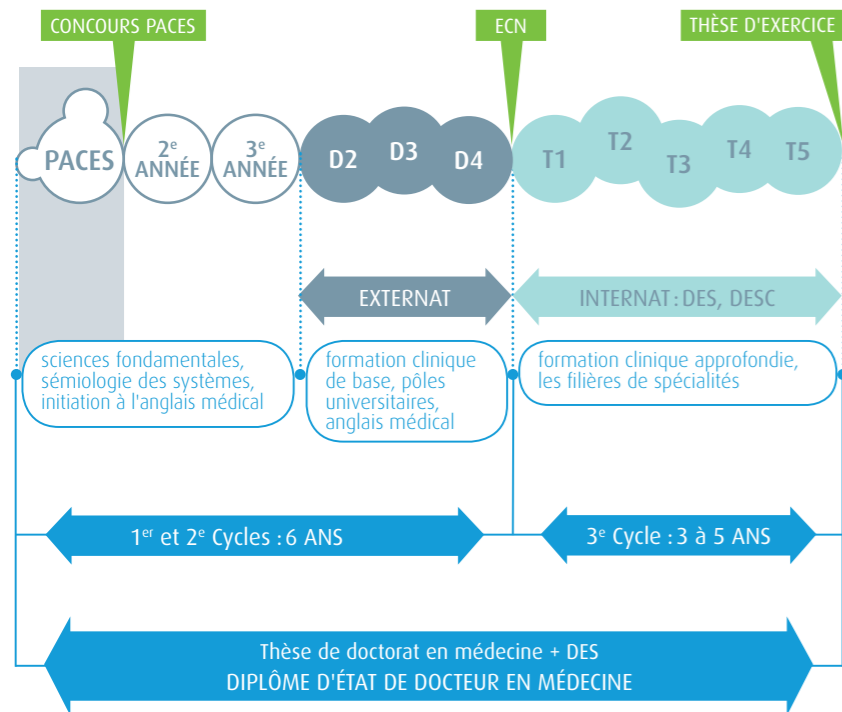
CONCOURS PACES

ECN

THÈSE D'EXERCICE

PACES

$2^e$ ANNÉE

$3^e$ ANNÉE

D2

D3

D4

T1

T2

T3

T4

T5

EXTERNAT

INTERNAT : DES, DESC

sciences fondamentales, sémiologie des systèmes, initiation à l'anglais médical

formation clinique de base, pôles universitaires, anglais médical

formation clinique approfondie, les filières de spécialités

$1^{er}$ et $2^e$ Cycles : 6 ANS

$3^e$ Cycle : 3 à 5 ANS

Thèse de doctorat en médecine + DES
DIPLÔME D'ÉTAT DE DOCTEUR EN MÉDECINE